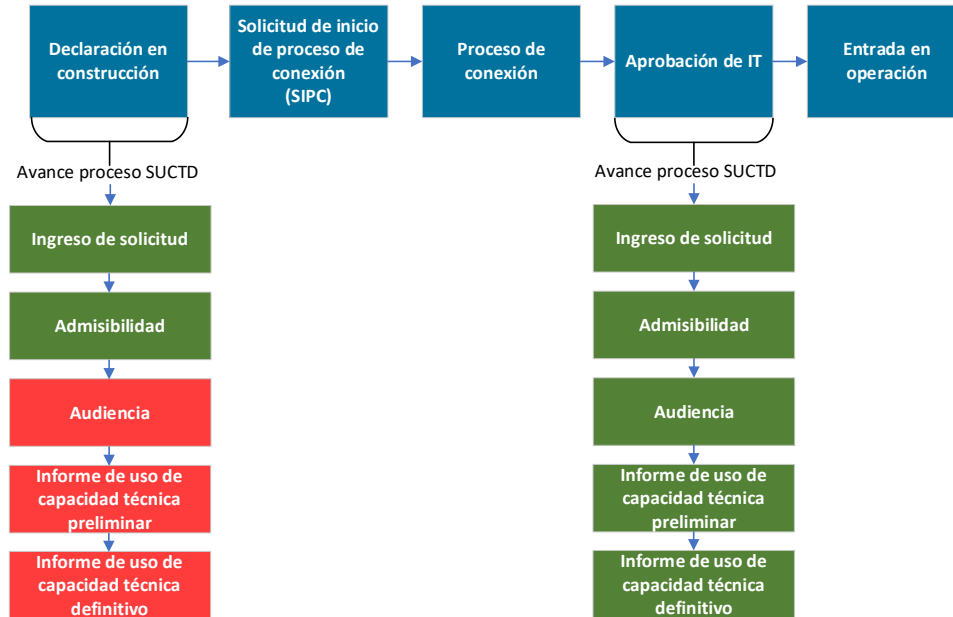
Declaración en construcción

Solicitud de inicio de proceso de conexión (SIPC)

Proceso de conexión

Aprobación de IT

Entrada en operación

Avance proceso SUCTD

Ingreso de solicitud

Admisibilidad

Audiencia

Informe de uso de capacidad técnica preliminar

Informe de uso de capacidad técnica definitivo

Avance proceso SUCTD

Ingreso de solicitud

Admisibilidad

Audiencia

Informe de uso de capacidad técnica preliminar

Informe de uso de capacidad técnica definitivo